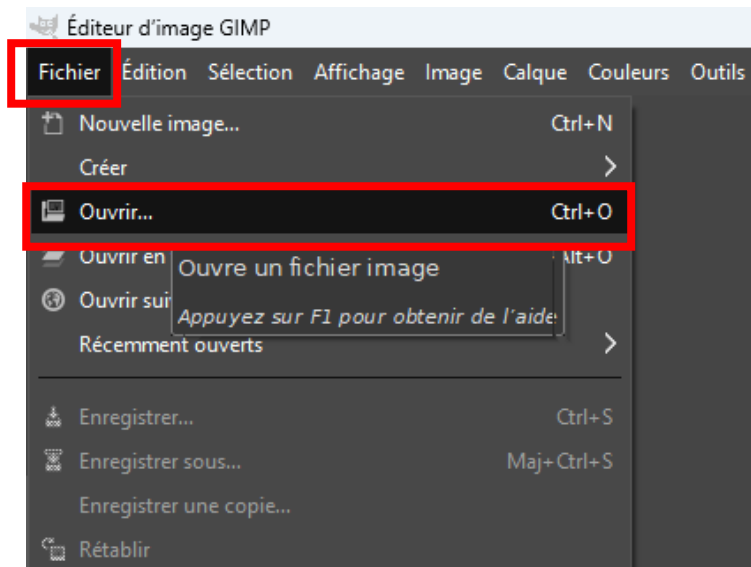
Éditeur d'image GIMP

Fichier Édition Sélection Affichage Image Calque Couleurs Outils

Nouvelle image... Ctrl+N

Créer

Ouvrir... Ctrl+O

Ouvrir en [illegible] Alt+O

Ouvrir sur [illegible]

Ouvre un fichier image

Appuyez sur F1 pour obtenir de l'aide

Récemment ouverts

Enregistrer... Ctrl+S

Enregistrer sous... Maj+Ctrl+S

Enregistrer une copie...

Rétablir